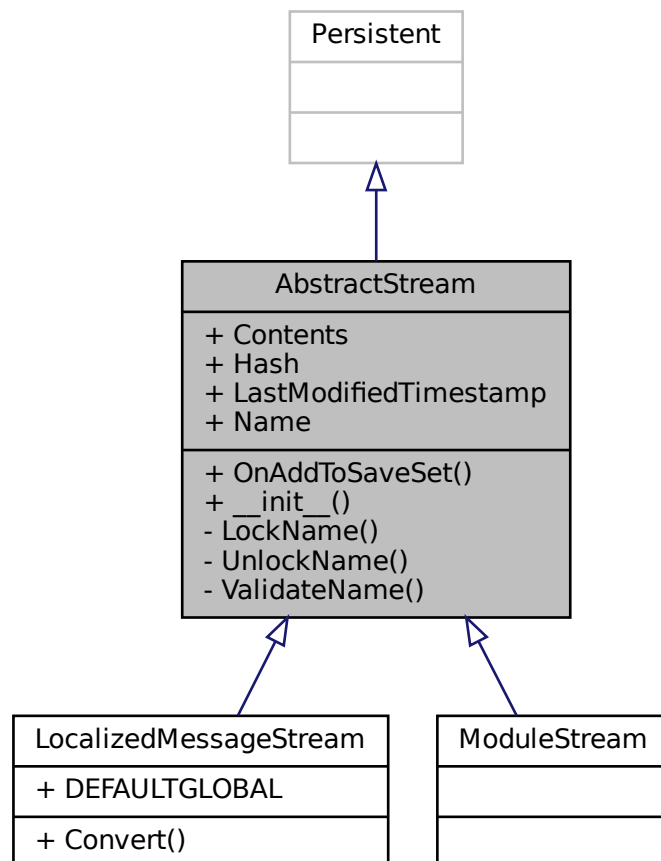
Persistent

AbstractStream

+ Contents
+ Hash
+ LastModifiedTimestamp
+ Name

+ OnAddToSaveSet()
+ \_\_init\_\_()
- LockName()
- UnlockName()
- ValidateName()

LocalizedMessageStream

+ DEFAULTGLOBAL

+ Convert()

ModuleStream